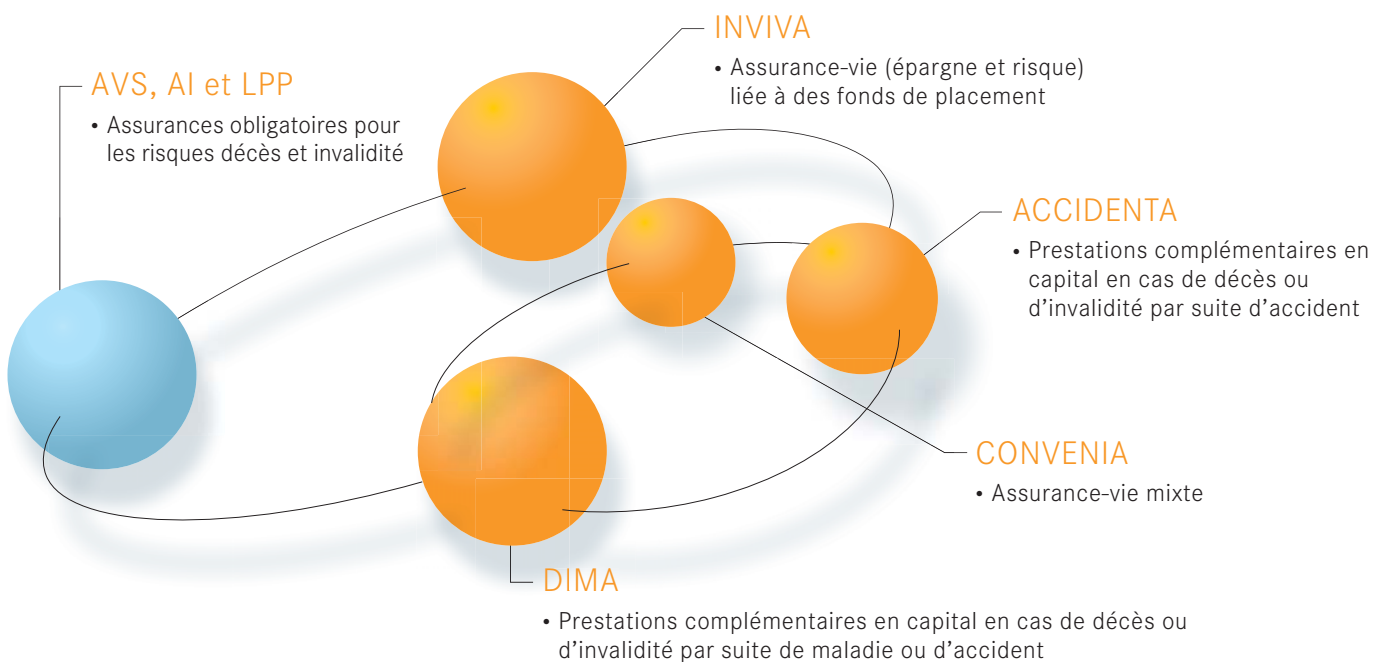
AVS, AI et LPP
• Assurances obligatoires pour les risques décès et invalidité

INVIVA
• Assurance-vie (épargne et risque) liée à des fonds de placement

ACCIDENTA
• Prestations complémentaires en capital en cas de décès ou d’invalidité par suite d’accident

CONVENIA
• Assurance-vie mixte

DIMA
• Prestations complémentaires en capital en cas de décès ou d’invalidité par suite de maladie ou d’accident